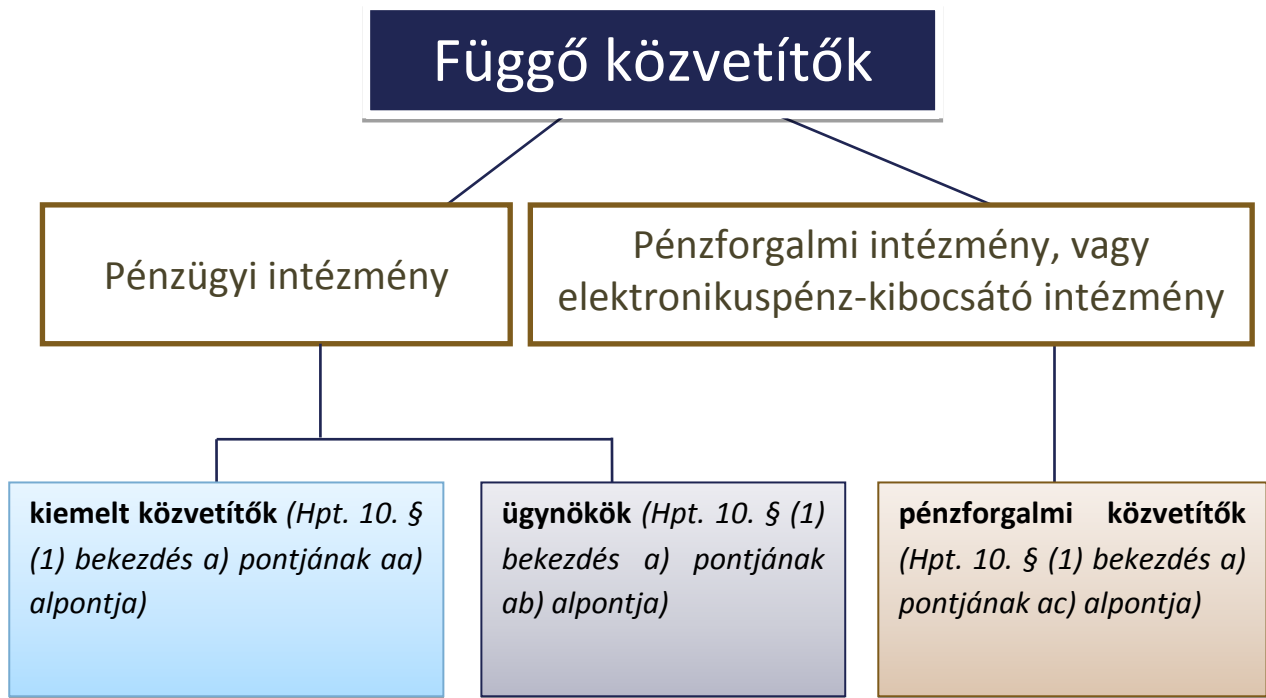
Függő közvetítők

Pénzügyi intézmény

Pénzforgalmi intézmény, vagy elektronikuspénz-kibocsátó intézmény

**kiemelt közvetítők** *(Hpt. 10. § (1) bekezdés a) pontjának aa) alpontja)*

**ügynökök** *(Hpt. 10. § (1) bekezdés a) pontjának ab) alpontja)*

**pénzforgalmi közvetítők** *(Hpt. 10. § (1) bekezdés a) pontjának ac) alpontja)*